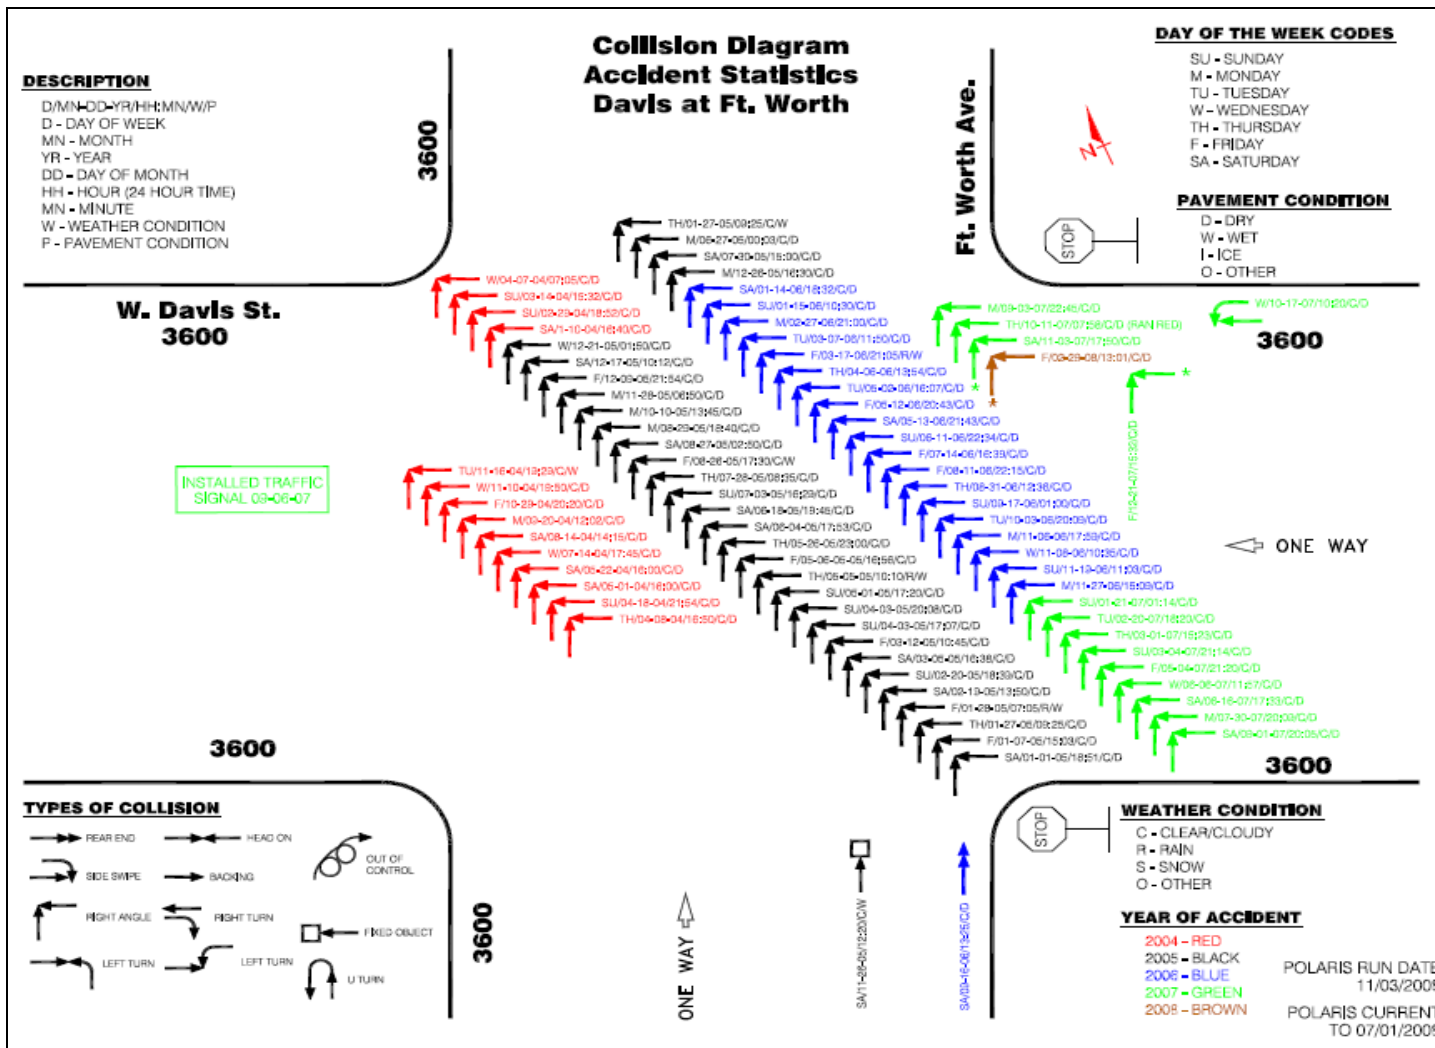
Collision Diagram
Accident Statistics
Davis at Ft. Worth

DESCRIPTION
D/MN-DD-YR/HH:MN/W/P
D - DAY OF WEEK
MN - MONTH
YR - YEAR
DD - DAY OF MONTH
HH - HOUR (24 HOUR TIME)
MN - MINUTE
W - WEATHER CONDITION
P - PAVEMENT CONDITION

DAY OF THE WEEK CODES
SU - SUNDAY
M - MONDAY
TU - TUESDAY
W - WEDNESDAY
TH - THURSDAY
F - FRIDAY
SA - SATURDAY

PAVEMENT CONDITION
D - DRY
W - WET
I - ICE
O - OTHER

3600
Ft. Worth Ave.
STOP
W. Davis St.
3600
3600

W/04-07-04/07:05/C/D
SU/03-14-04/15:32/C/D
SU/02-29-04/18:52/C/D
SA/1-10-04/16:40/C/D
W/12-21-05/01:50/C/D
SA/12-17-05/10:12/C/D
F/12-09-05/21:54/C/D
M/11-28-05/06:50/C/D
M/10-10-05/13:45/C/D
M/08-29-05/18:40/C/D
SA/08-27-05/02:50/C/D
F/08-26-05/17:30/C/W
TH/07-28-05/08:35/C/D
SU/07-03-05/16:29/C/D
SA/06-18-05/19:48/C/D
SA/06-04-05/17:53/C/D
TH/05-26-05/23:00/C/D
F/05-06-05-05/16:56/C/D
TH/05-05-05/10:10/R/W
SU/05-01-05/17:20/C/D
SU/04-03-05/20:08/C/D
SU/04-03-05/17:07/C/D
F/03-12-05/10:45/C/D
SA/03-05-05/16:38/C/D
SU/02-20-05/18:39/C/D
SA/02-13-05/13:50/C/D
F/01-28-05/07:05/R/W
TH/01-27-05/09:25/C/D
F/01-07-05/15:03/C/D
SA/01-01-05/18:51/C/D

TH/01-27-05/09:25/C/W
M/06-27-05/00:03/C/D
SA/07-30-05/15:00/C/D
M/12-26-05/16:30/C/D
SA/01-14-06/18:32/C/D
SU/01-15-06/10:30/C/D
M/02-27-06/21:00/C/D
TU/03-07-06/11:50/C/D
F/03-17-06/21:05/R/W
TH/04-06-06/13:54/C/D
TU/05-02-06/16:07/C/D
F/05-12-06/20:43/C/D
SA/05-13-06/21:43/C/D
SU/06-11-06/22:34/C/D
F/07-14-06/16:39/C/D
F/08-11-06/22:15/C/D
TH/08-31-06/12:36/C/D
SU/09-17-06/01:00/C/D
TU/10-03-06/20:09/C/D
M/11-06-06/17:59/C/D
W/11-08-06/10:35/C/D
SU/11-12-06/11:03/C/D
M/11-27-06/15:09/C/D

M/09-03-07/22:46/C/D
TH/10-11-07/07:58/C/D (RAN RED)
SA/11-03-07/17:50/C/D
F/03-28-08/13:01/C/D
W/10-17-07/10:20/C/D
F/12-21-07/16:32/C/D
SU/01-21-07/01:14/C/D
TU/02-20-07/18:20/C/D
TH/03-01-07/19:23/C/D
SU/03-04-07/21:14/C/D
F/05-04-07/21:20/C/D
W/08-08-07/11:27/C/D
SA/08-16-07/17:33/C/D
M/07-30-07/20:08/C/D
SA/09-01-07/20:05/C/D

TU/11-16-04/13:29/C/W
W/11-10-04/18:50/C/D
F/10-29-04/20:20/C/D
M/09-20-04/12:02/C/D
SA/08-14-04/14:15/C/D
W/07-14-04/17:45/C/D
SA/06-22-04/16:00/C/D
SA/05-01-04/16:00/C/D
SU/04-18-04/21:54/C/D
TH/04-08-04/16:50/C/D

INSTALLED TRAFFIC SIGNAL 03-06-07

ONE WAY
3600
3600

TYPES OF COLLISION
REAR END
HEAD ON
OUT OF CONTROL
SIDE SWIPE
BACKING
RIGHT ANGLE
RIGHT TURN
FIXED OBJECT
LEFT TURN
LEFT TURN
U TURN

3600
ONE WAY
SA/11-26-05/12:20/C/W
SA/09-16-06/13:25/C/D
STOP

WEATHER CONDITION
C - CLEAR/CLOUDY
R - RAIN
S - SNOW
O - OTHER

YEAR OF ACCIDENT
2004 - RED
2005 - BLACK
2006 - BLUE
2007 - GREEN
2008 - BROWN

POLARIS RUN DATE
11/03/200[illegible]
POLARIS CURRENT
TO 07/01/200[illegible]